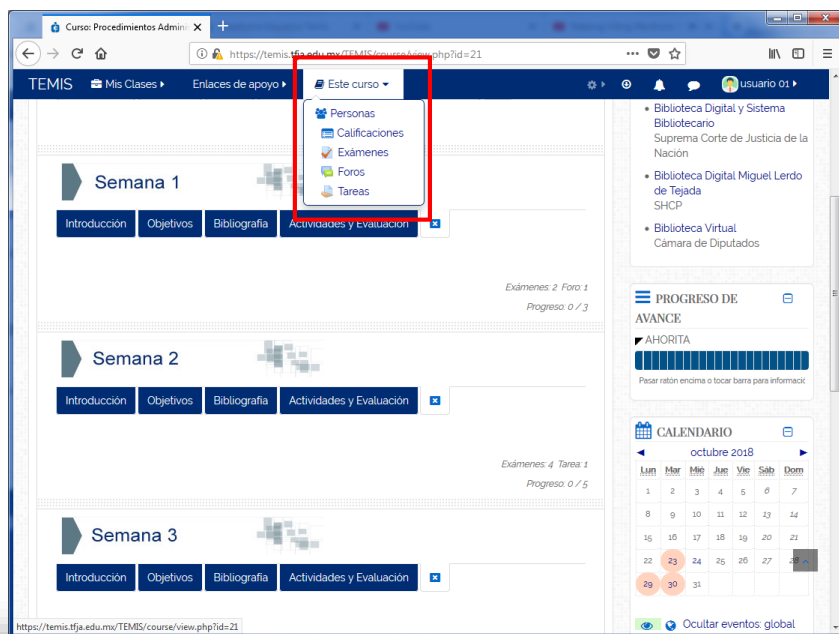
Curso: Procedimientos Admin
https://temis.tfja.edu.mx/TEMIS/course/view.php?id=21

TEMIS Mis Clases Enlaces de apoyo Este curso usuario 01

Personas
Calificaciones
Exámenes
Foros
Tareas

Semana 1
Introducción Objetivos Bibliografía Actividades y Evaluación
Exámenes: 2 Foro: 1
Progreso: 0 / 3

Semana 2
Introducción Objetivos Bibliografía Actividades y Evaluación
Exámenes: 4 Tarea: 1
Progreso: 0 / 5

Semana 3
Introducción Objetivos Bibliografía Actividades y Evaluación

Biblioteca Digital y Sistema Bibliotecario
Suprema Corte de Justicia de la Nación
Biblioteca Digital Miguel Lerdo de Tejada
SHCP
Biblioteca Virtual
Cámara de Diputados

PROGRESO DE AVANCE
AHORITA
Pasar ratón encima o tocar barra para informació

CALENDARIO
octubre 2018
| Lun | Mar | Mié | Jue | Vie | Sáb | Dom |
|---|---|---|---|---|---|---|
| 1 | 2 | 3 | 4 | 5 | 6 | 7 |
| 8 | 9 | 10 | 11 | 12 | 13 | 14 |
| 15 | 16 | 17 | 18 | 19 | 20 | 21 |
| 22 | 23 | 24 | 25 | 26 | 27 | 28 |
| 29 | 30 | 31 | | | | |

Ocultar eventos: global

https://temis.tfja.edu.mx/TEMIS/course/view.php?id=21